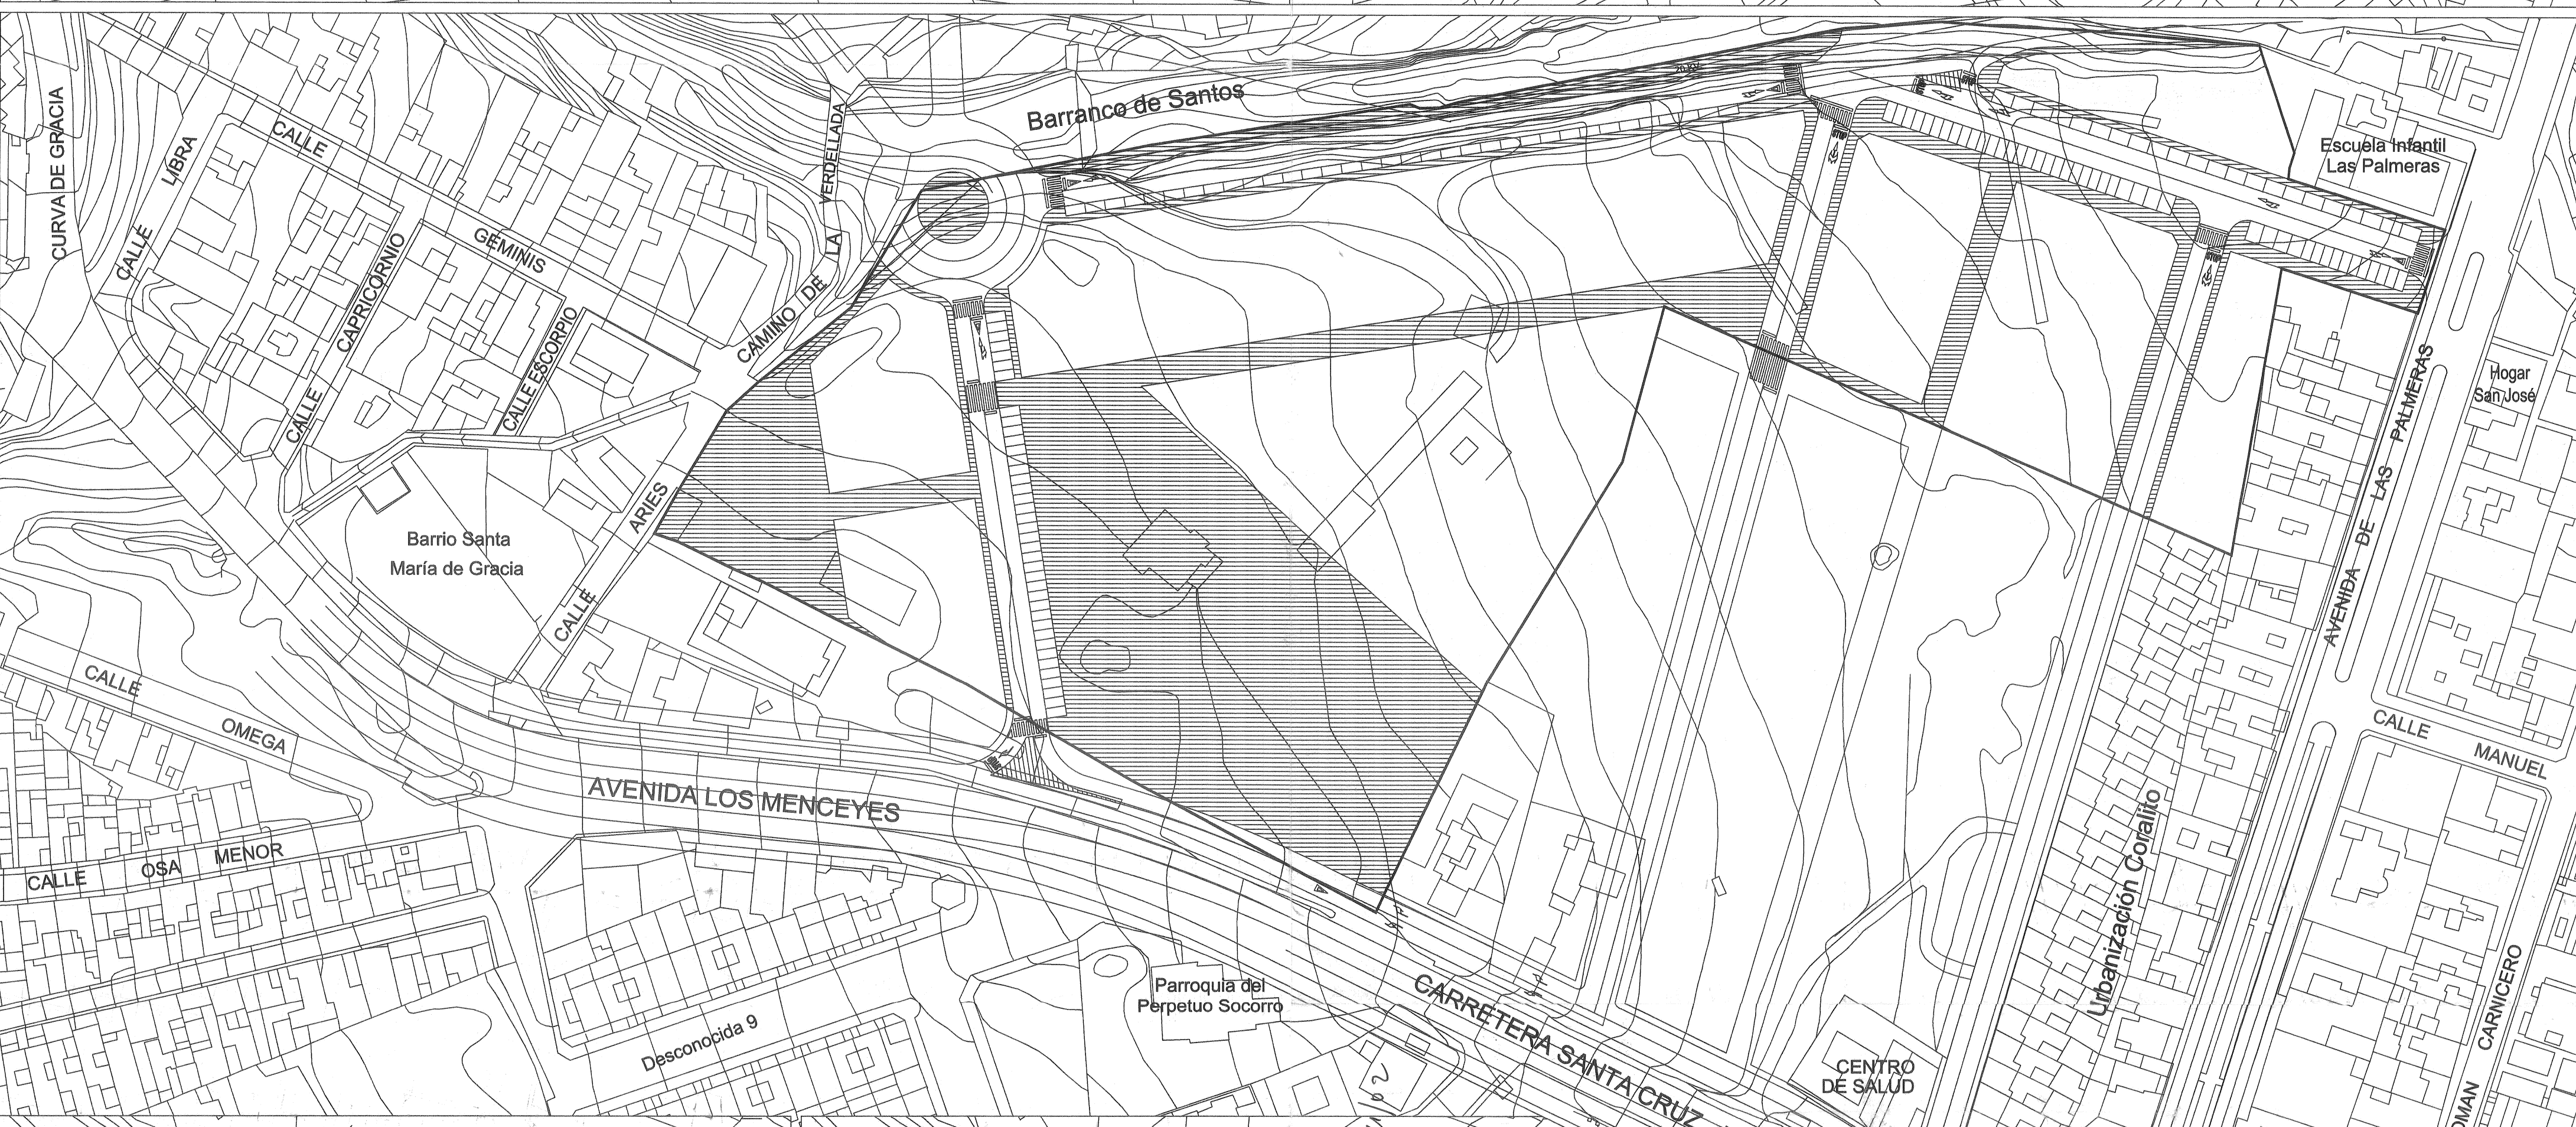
CURVA DE GRACIA

CALLE LIBRA

CALLE GEMINIS

CALLE CAPRICORNIO

CALLE ESCORPIO

CAMINO DE LA VERDELLADA

Barranco de Santos

Escuela Infantil Las Palmeras

Hogar San José

AVENIDA DE LAS PALMERAS

CALLE ARIES

Barrio Santa María de Gracia

CALLE OMEGA

AVENIDA LOS MENCEYES

CALLE OSA MENOR

Parroquia del Perpetuo Socorro

Desconocida 9

CARRETERA SANTA CRUZ

CENTRO DE SALUD

Urbanización Coralito

CALLE MANUEL

ROMAN CARNICERO